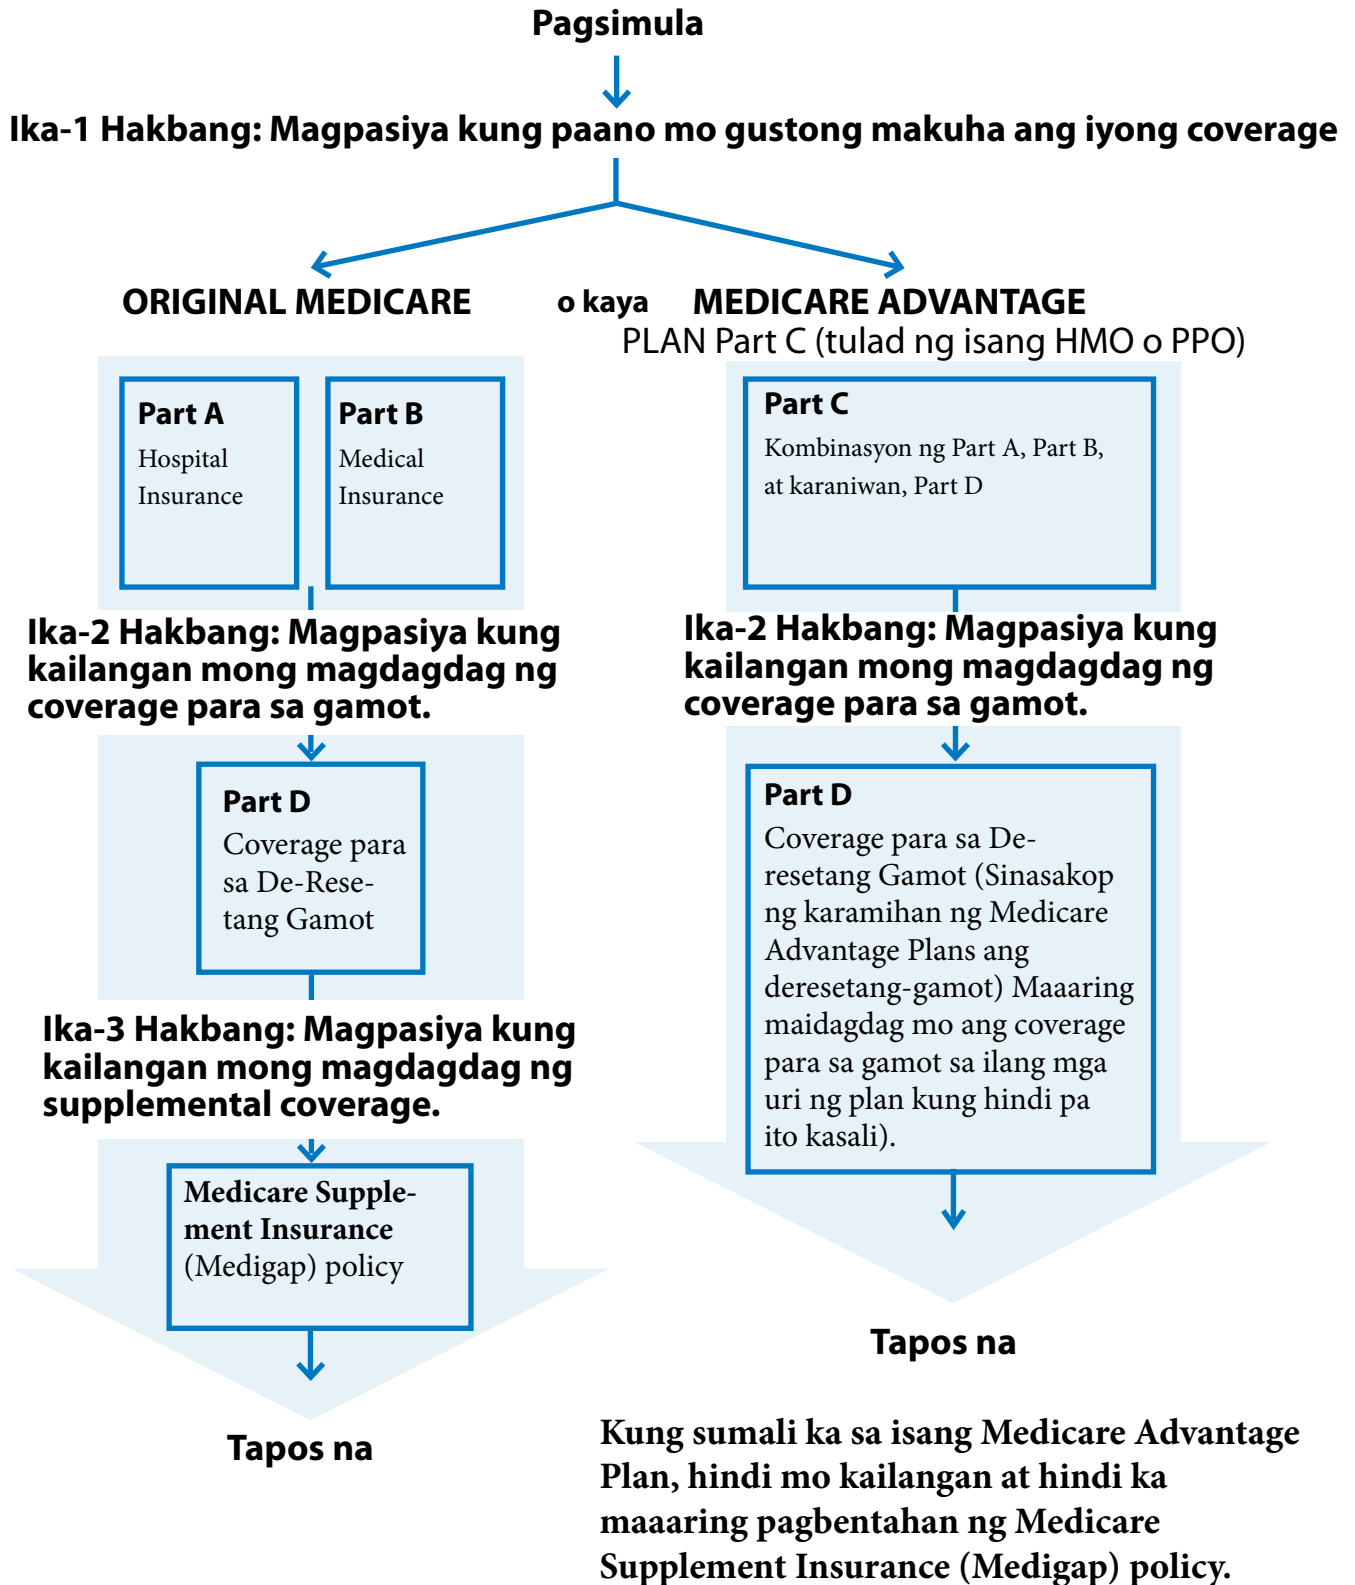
Pagsimula

Ika-1 Hakbang: Magpasiya kung paano mo gustong makuha ang iyong coverage

ORIGINAL MEDICARE

o kaya

MEDICARE ADVANTAGE PLAN Part C (tulad ng isang HMO o PPO)

Part A
Hospital Insurance

Part B
Medical Insurance

Ika-2 Hakbang: Magpasiya kung kailangan mong magdagdag ng coverage para sa gamot.

Part D
Coverage para sa De-Resetang Gamot

Ika-3 Hakbang: Magpasiya kung kailangan mong magdagdag ng supplemental coverage.

Medicare Supplement Insurance (Medigap) policy

Tapos na

Part C
Kombinasyon ng Part A, Part B, at karaniwan, Part D

Ika-2 Hakbang: Magpasiya kung kailangan mong magdagdag ng coverage para sa gamot.

Part D
Coverage para sa Deresetang Gamot (Sinasakop ng karamihan ng Medicare Advantage Plans ang deresetang-gamot) Maaaring maidagdag mo ang coverage para sa gamot sa ilang mga uri ng plan kung hindi pa ito kasali).

Tapos na

Kung sumali ka sa isang Medicare Advantage Plan, hindi mo kailangan at hindi ka maaaring pagbentahan ng Medicare Supplement Insurance (Medigap) policy.